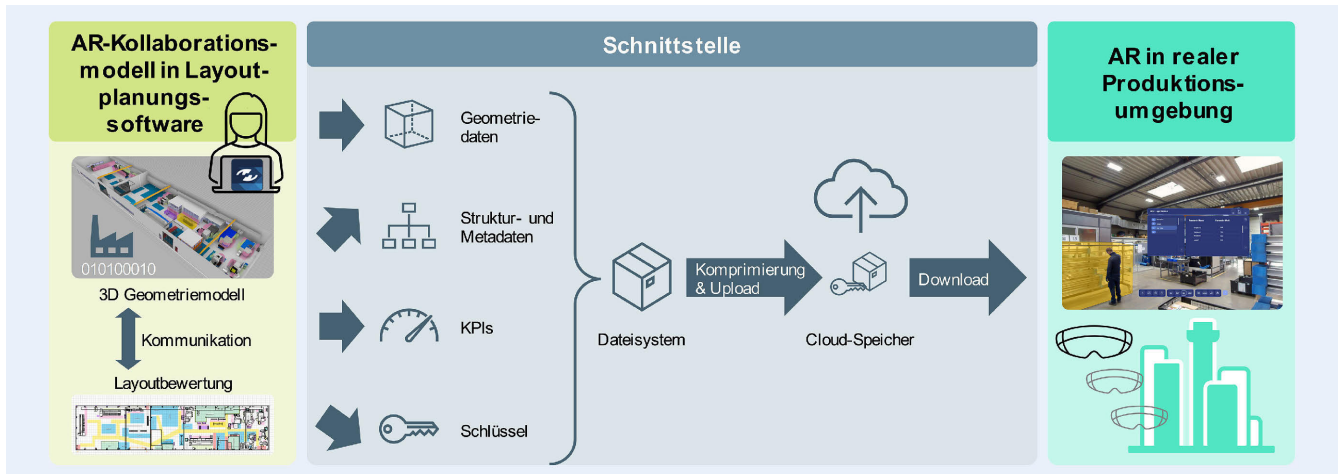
AR-Kollaborationsmodell in Layoutplanungssoftware

010100010

3D Geometriemodell

Kommunikation

Layoutbewertung

Schnittstelle

Geometriedaten

Struktur- und Metadaten

KPIs

Schlüssel

Dateisystem

Komprimierung & Upload

Cloud-Speicher

Download

AR in realer Produktionsumgebung